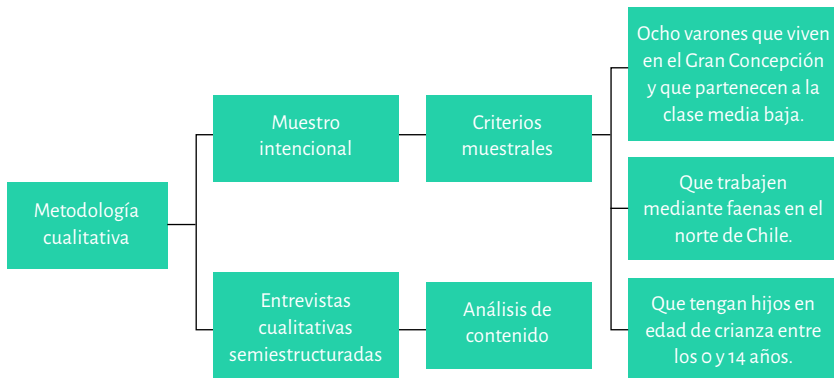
Metodología cualitativa

Muestro intencional

Criterios muestrales

Ocho varones que viven en el Gran Concepción y que partenecen a la clase media baja.

Que trabajen mediante faenas en el norte de Chile.

Que tengan hijos en edad de crianza entre los 0 y 14 años.

Entrevistas cualitativas semiestructuradas

Análisis de contenido